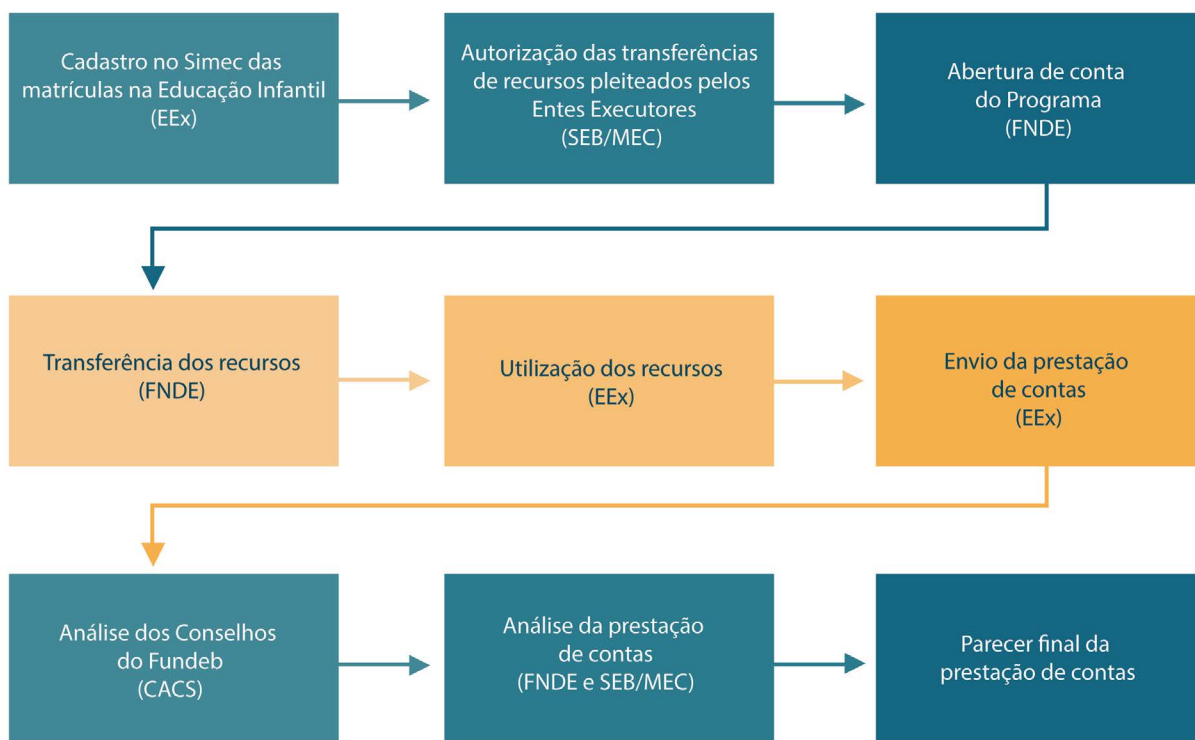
Cadastro no Simec das matrículas na Educação Infantil
(EEx)

Autorização das transferências de recursos pleiteados pelos Entes Executores
(SEB/MEC)

Abertura de conta do Programa
(FNDE)

Transferência dos recursos
(FNDE)

Utilização dos recursos
(EEx)

Envio da prestação de contas
(EEx)

Análise dos Conselhos do Fundeb
(CACS)

Análise da prestação de contas
(FNDE e SEB/MEC)

Parecer final da prestação de contas